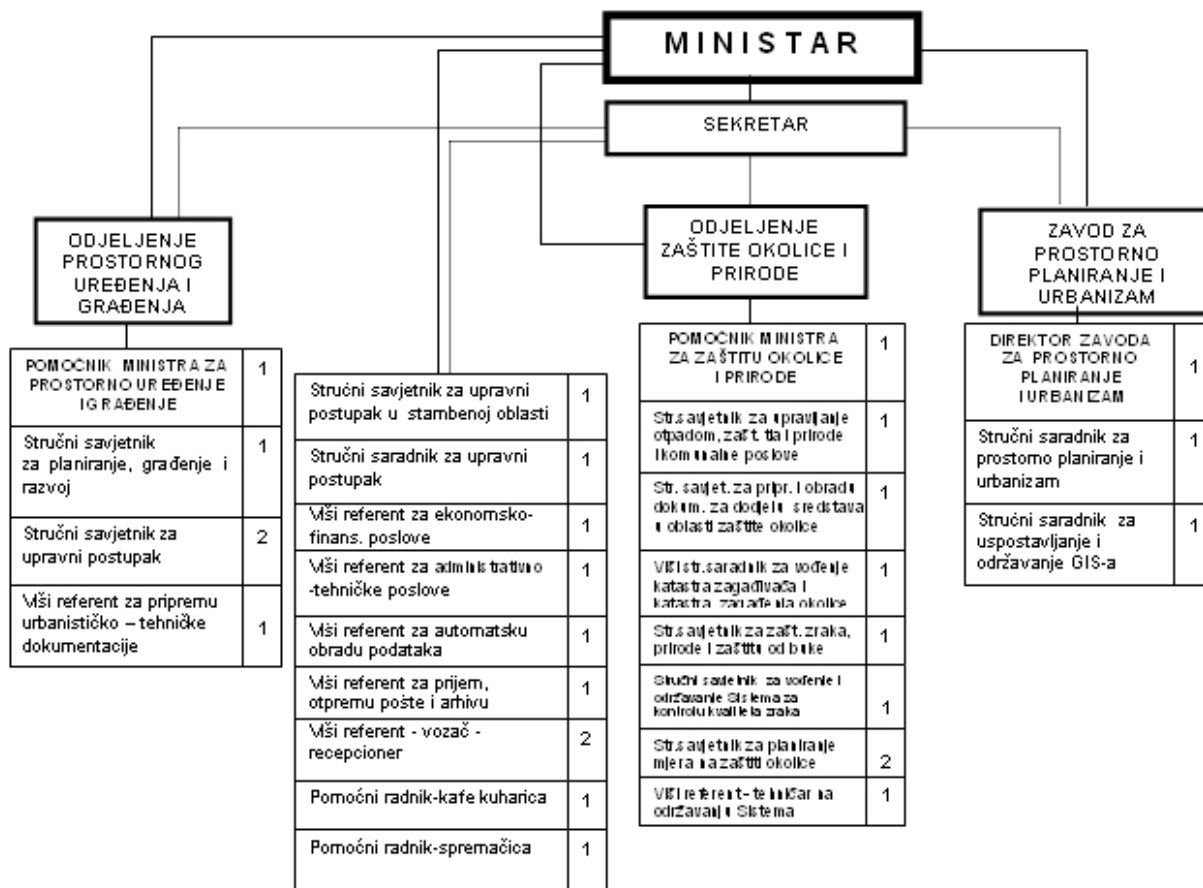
MINISTAR

SEKRETAR

ODJELJENJE PROSTORNOG UREĐENJA I GRAĐENJA

| POMOĆNIK MINISTRA ZA PROSTORNO UREĐENJE I GRAĐENJE | 1 |
|---|---|
| Stručni savjetnik za planiranje, građenje i razvoj | 1 |
| Stručni savjetnik za upravni postupak | 2 |
| Viši referent za pripremu urbanističko – tehničke dokumentacije | 1 |

| Stručni savjetnik za upravni postupak u stambenoj oblasti | 1 |
|---|---|
| Stručni saradnik za upravni postupak | 1 |
| Viši referent za ekonomsko-finans. poslove | 1 |
| Viši referent za administrativno -tehničke poslove | 1 |
| Viši referent za automatsku obradu podataka | 1 |
| Viši referent za prijem, otpremu pošte i arhivu | 1 |
| Viši referent - vozač - recepcioner | 2 |
| Pomoćni radnik-kafe kuharica | 1 |
| Pomoćni radnik-spremačica | 1 |

ODJELJENJE ZAŠTITE OKOLICE I PRIRODE

| POMOĆNIK MINISTRA ZA ZAŠTITU OKOLICE I PRIRODE | 1 |
|---|---|
| Str.savjetnik za upravljanje otpadom, zašt. tla i prirode i komunalne poslove | 1 |
| Str. savjet. za pripr. i obradu dokum. za dodjelu sredstava u oblasti zaštite okolice | 1 |
| Viši str.saradnik za vođenje katastra zagađivača i katastra zagađenja okolice | 1 |
| Str.savjetnik za zašt. zraka, prirode i zaštitu od buke | 1 |
| Stručni saradnik za vođenje i održavanje Sistema za kontrolu kvaliteta zraka | 1 |
| Str.savjetnik za planiranje mjera na zaštiti okolice | 2 |
| Viši referent- tehničar na održavanju Sistema | 1 |

ZAVOD ZA PROSTORNO PLANIRANJE I URBANIZAM

| DIREKTOR ZAVODA ZA PROSTORNO PLANIRANJE I URBANIZAM | 1 |
|---|---|
| Stručni saradnik za prostorno planiranje i urbanizam | 1 |
| Stručni saradnik za uspostavljanje i održavanje GIS-a | 1 |